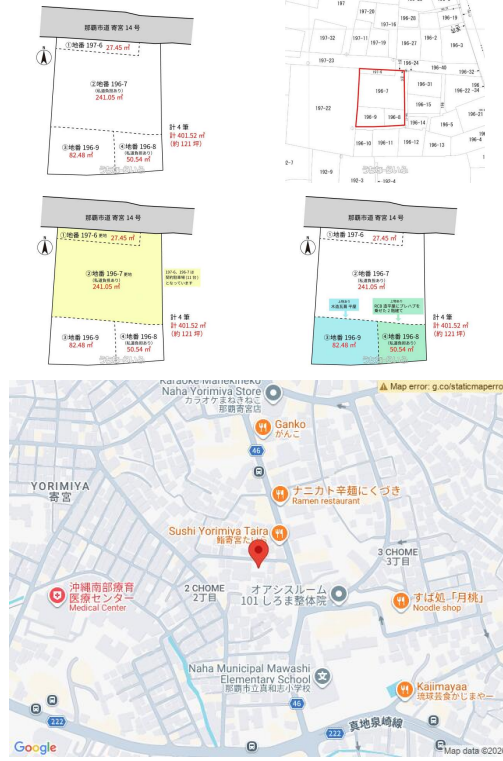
那覇市道 寄宮 14 号

①地番 197-6 27.45 ㎡

②地番 196-7
(私道負担あり)
241.05 ㎡

③地番 196-9
82.48 ㎡

④地番 196-8
(私道負担あり)
50.54 ㎡

計 4 筆
計 401.52 ㎡
(約 121 坪)

197
196-20
196-28
196-19
197-32
197-11
196-1
196-27
196-2
196-3
197-23
196-46
196-48
196-31
196-7
197-22
196-15
196-9
196-8
196-14
196-11
196-10
196-13
196-12
192-3
192-4

那覇市道 寄宮 14 号

①地番 197-6 27.45 ㎡

②地番 196-7
(私道負担あり)
241.05 ㎡

③地番 196-9
82.48 ㎡

④地番 196-8
(私道負担あり)
50.54 ㎡

計 4 筆
計 401.52 ㎡
(約 121 坪)

那覇市道 寄宮 14 号

①地番 197-6 27.45 ㎡

②地番 196-7
(私道負担あり)
241.05 ㎡

③地番 196-9
82.48 ㎡

④地番 196-8
(私道負担あり)
50.54 ㎡

計 4 筆
計 401.52 ㎡
(約 121 坪)

Karaoke Manekineko Naha Yorimiya Store
カラオケまねきねこ
那覇寄宮店
Map error: g.co/staticmaperro
Ganko
がんこ
46
YORIMIYA
寄宮
ナニカト辛麺にくづき
Ramen restaurant
Sushi Yorimiya Taira
鮨寄宮たいら
3 CHOME
3丁目
2 CHOME
2丁目
オアシスルーム
101 しろま整体院
沖縄南部療育医療センター
Medical Center
すば処「月桃」
Noodle shop
Naha Municipal Mawashi Elementary School
那覇市立真和志小学校
Kaiimayaa
琉球芸舎かしまやー
46
222
真地泉崎線
Google
Map data ©2020